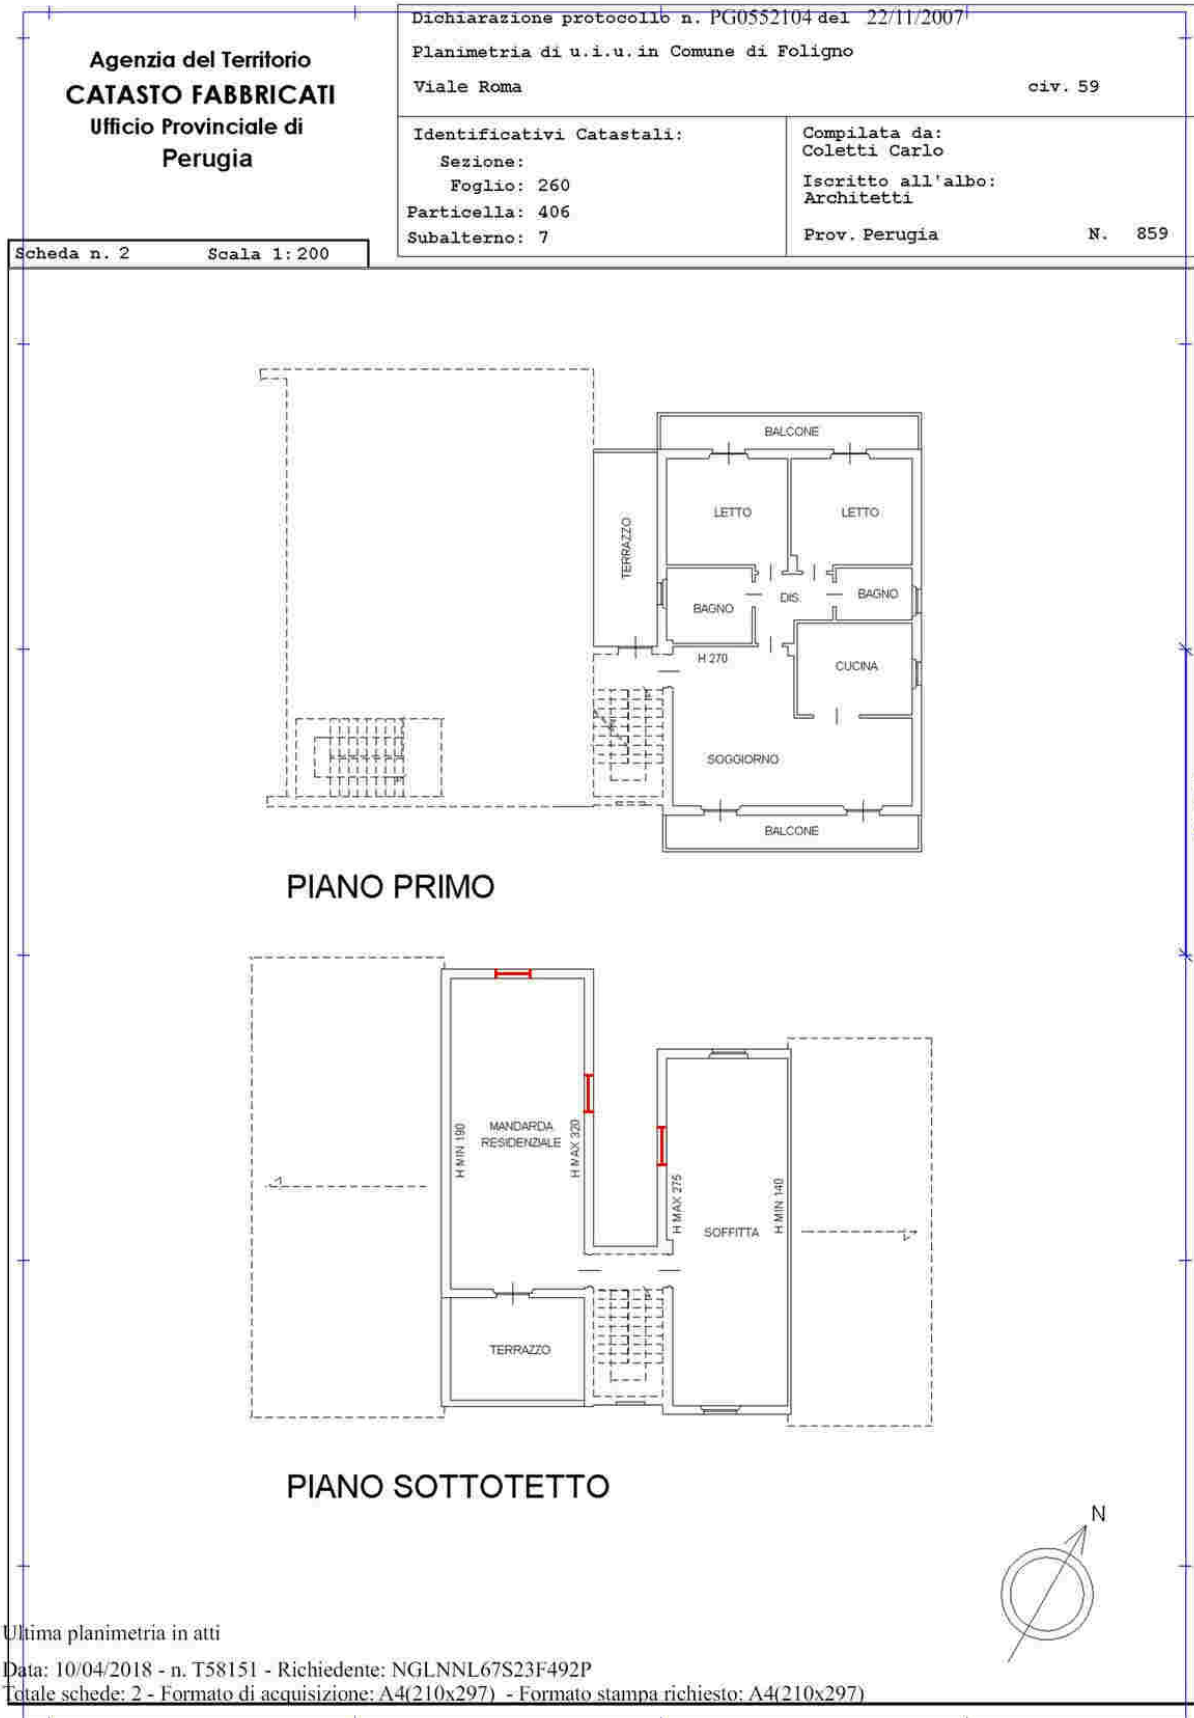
Agenzia del Territorio
CATASTO FABBRICATI
Ufficio Provinciale di
Perugia

Dichiarazione protocollo n. PG0552104 del 22/11/2007
Planimetria di u.i.u.in Comune di Foligno
Viale Roma civ. 59

Identificativi Catastali:
Sezione:
Foglio: 260
Particella: 406
Subalterno: 7

Compilata da:
Coletti Carlo
Iscritto all'albo:
Architetti
Prov. Perugia N. 859

Scheda n. 2 Scala 1:200

BALCONE
LETTO
LETTO
TERRAZZO
BAGNO
DIS.
BAGNO
H 270
CUCINA
SOGGIORNO
BALCONE

PIANO PRIMO

MANDARDA RESIDENZIALE
H MIN 190
H MAX 320
H MAX 275
SOFFITTA
H MIN 140
TERRAZZO

PIANO SOTTOTETTO

N

Ultima planimetria in atti

Data: 10/04/2018 - n. T58151 - Richiedente: NGLNNL67S23F492P
Totale schede: 2 - Formato di acquisizione: A4(210x297) - Formato stampa richiesto: A4(210x297)